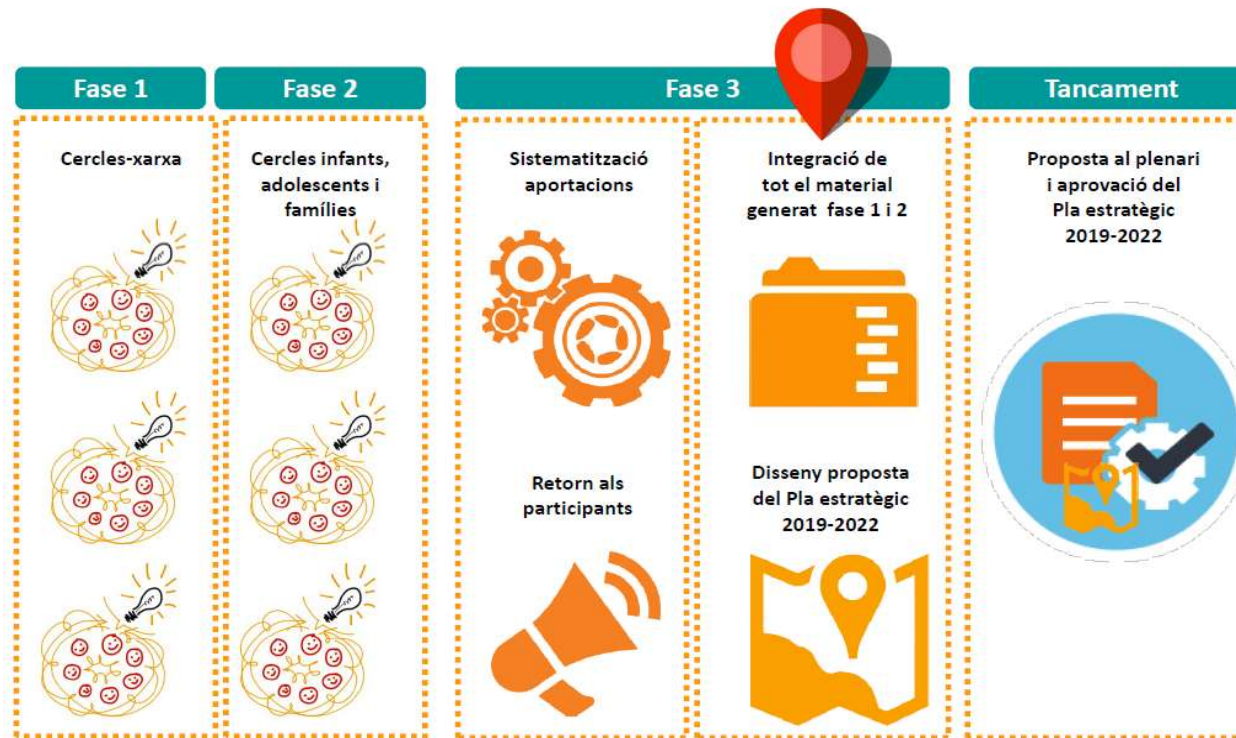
Fase 1

Cercles-xarxa

Fase 2

Cercles infants, adolescents i famílies

Fase 3

Sistematització aportacions

Retorn als participants

Integració de tot el material generat fase 1 i 2

Disseny proposta del Pla estratègic 2019-2022

Tancament

Proposta al plenari i aprovació del Pla estratègic 2019-2022